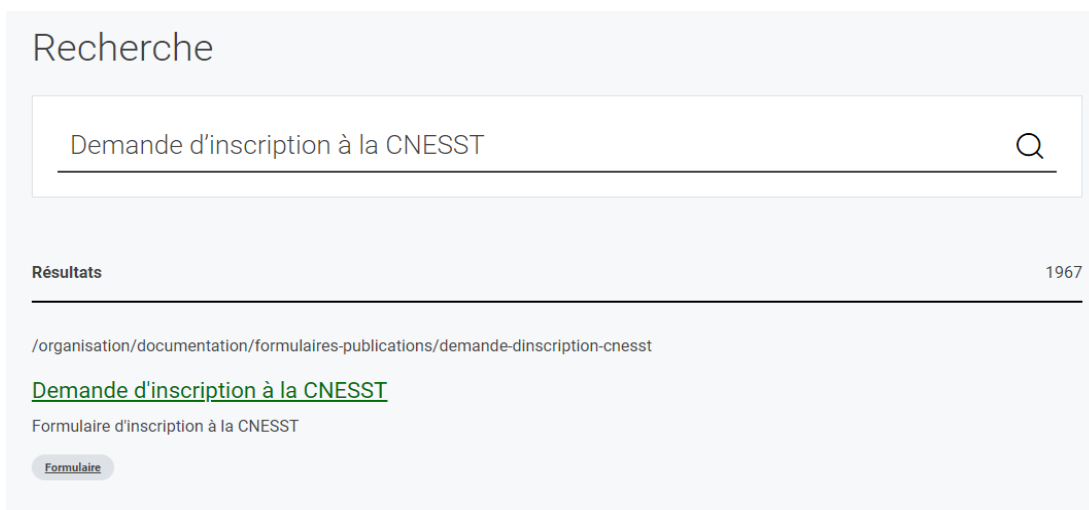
Recherche

Demande d’inscription à la CNESST

Résultats

1967

/organisation/documentation/formulaires-publications/demande-dinscription-cnesst

Demande d'inscription à la CNESST

Formulaire d'inscription à la CNESST

Formulaire